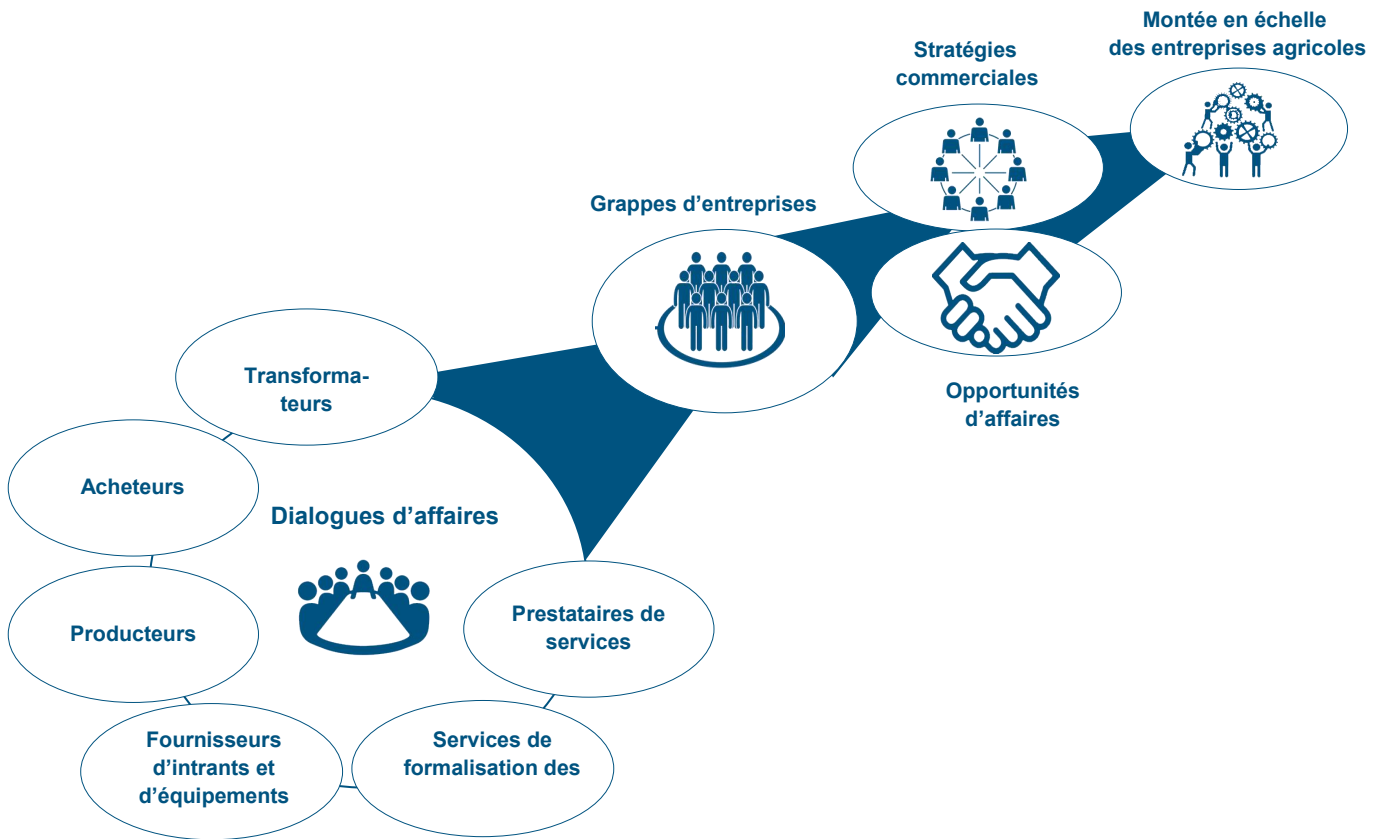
Montée en échelle des entreprises agricoles

Stratégies commerciales

Grappes d’entreprises

Opportunités d’affaires

Transformateurs

Acheteurs

Dialogues d’affaires

Producteurs

Prestataires de services

Fournisseurs d’intrants et d’équipements

Services de formalisation des